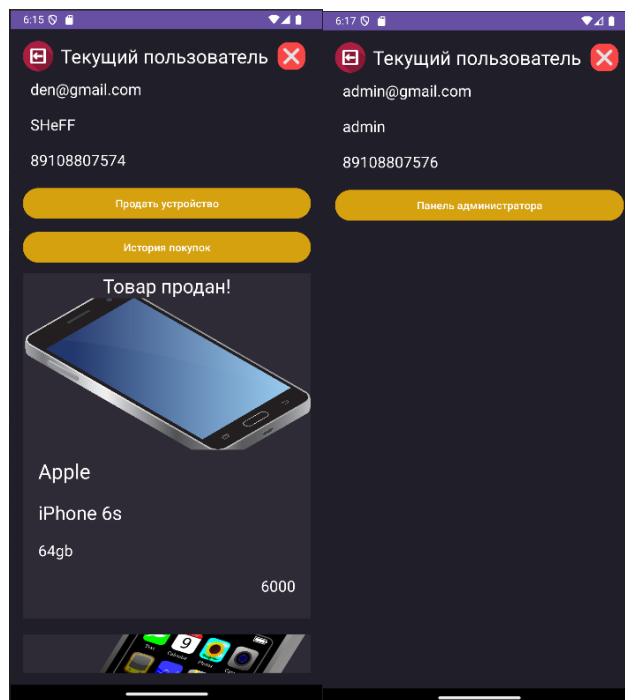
6:15

Текущий пользователь

den@gmail.com

SHeFF

89108807574

Продать устройство

История покупок

Товар продан!

Apple

iPhone 6s

64gb

6000

6:17

Текущий пользователь

admin@gmail.com

admin

89108807576

Панель администратора